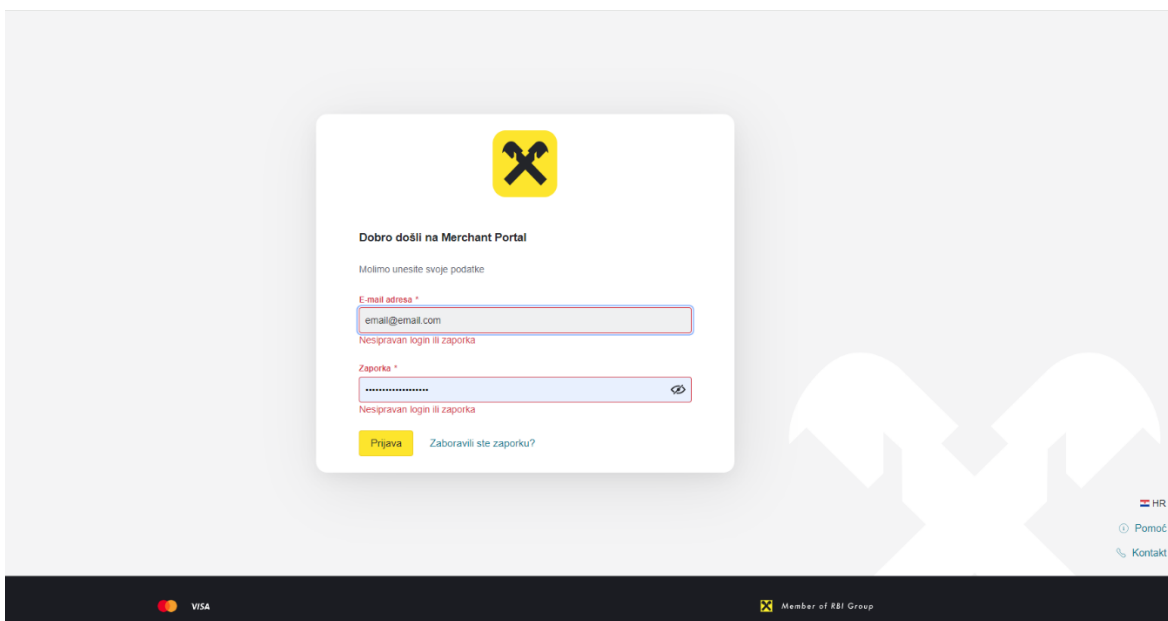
Dobro došli na Merchant Portal

Molimo unesite svoje podatke

E-mail adresa *

email@email.com

Nesipravan login ili zaporka

Zaporka *

••••••••••••••••••

Nesipravan login ili zaporka

Prijava

Zaboravili ste zaporku?

HR

Pomoć

Kontakt

VISA

Member of RBI Group